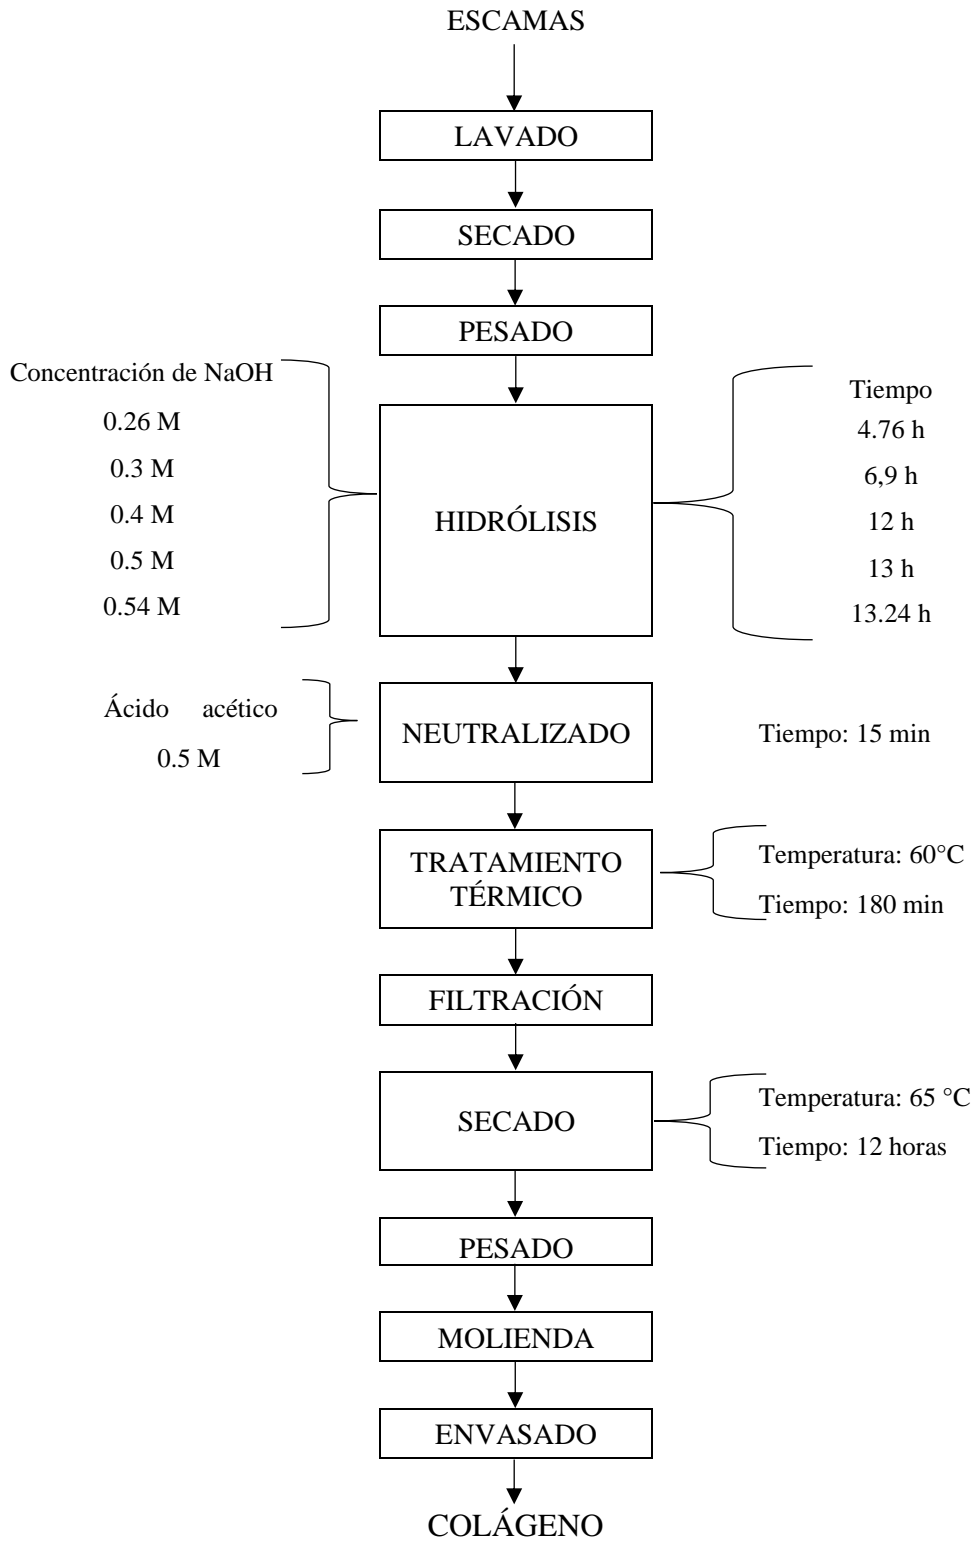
ESCAMAS

LAVADO

SECADO

PESADO

Concentración de NaOH
0.26 M
0.3 M
0.4 M
0.5 M
0.54 M

HIDRÓLISIS

Tiempo
4.76 h
6,9 h
12 h
13 h
13.24 h

Ácido acético
0.5 M

NEUTRALIZADO

Tiempo: 15 min

TRATAMIENTO TÉRMICO

Temperatura: 60°C
Tiempo: 180 min

FILTRACIÓN

SECADO

Temperatura: 65 °C
Tiempo: 12 horas

PESADO

MOLIENDA

ENVASADO

COLÁGENO